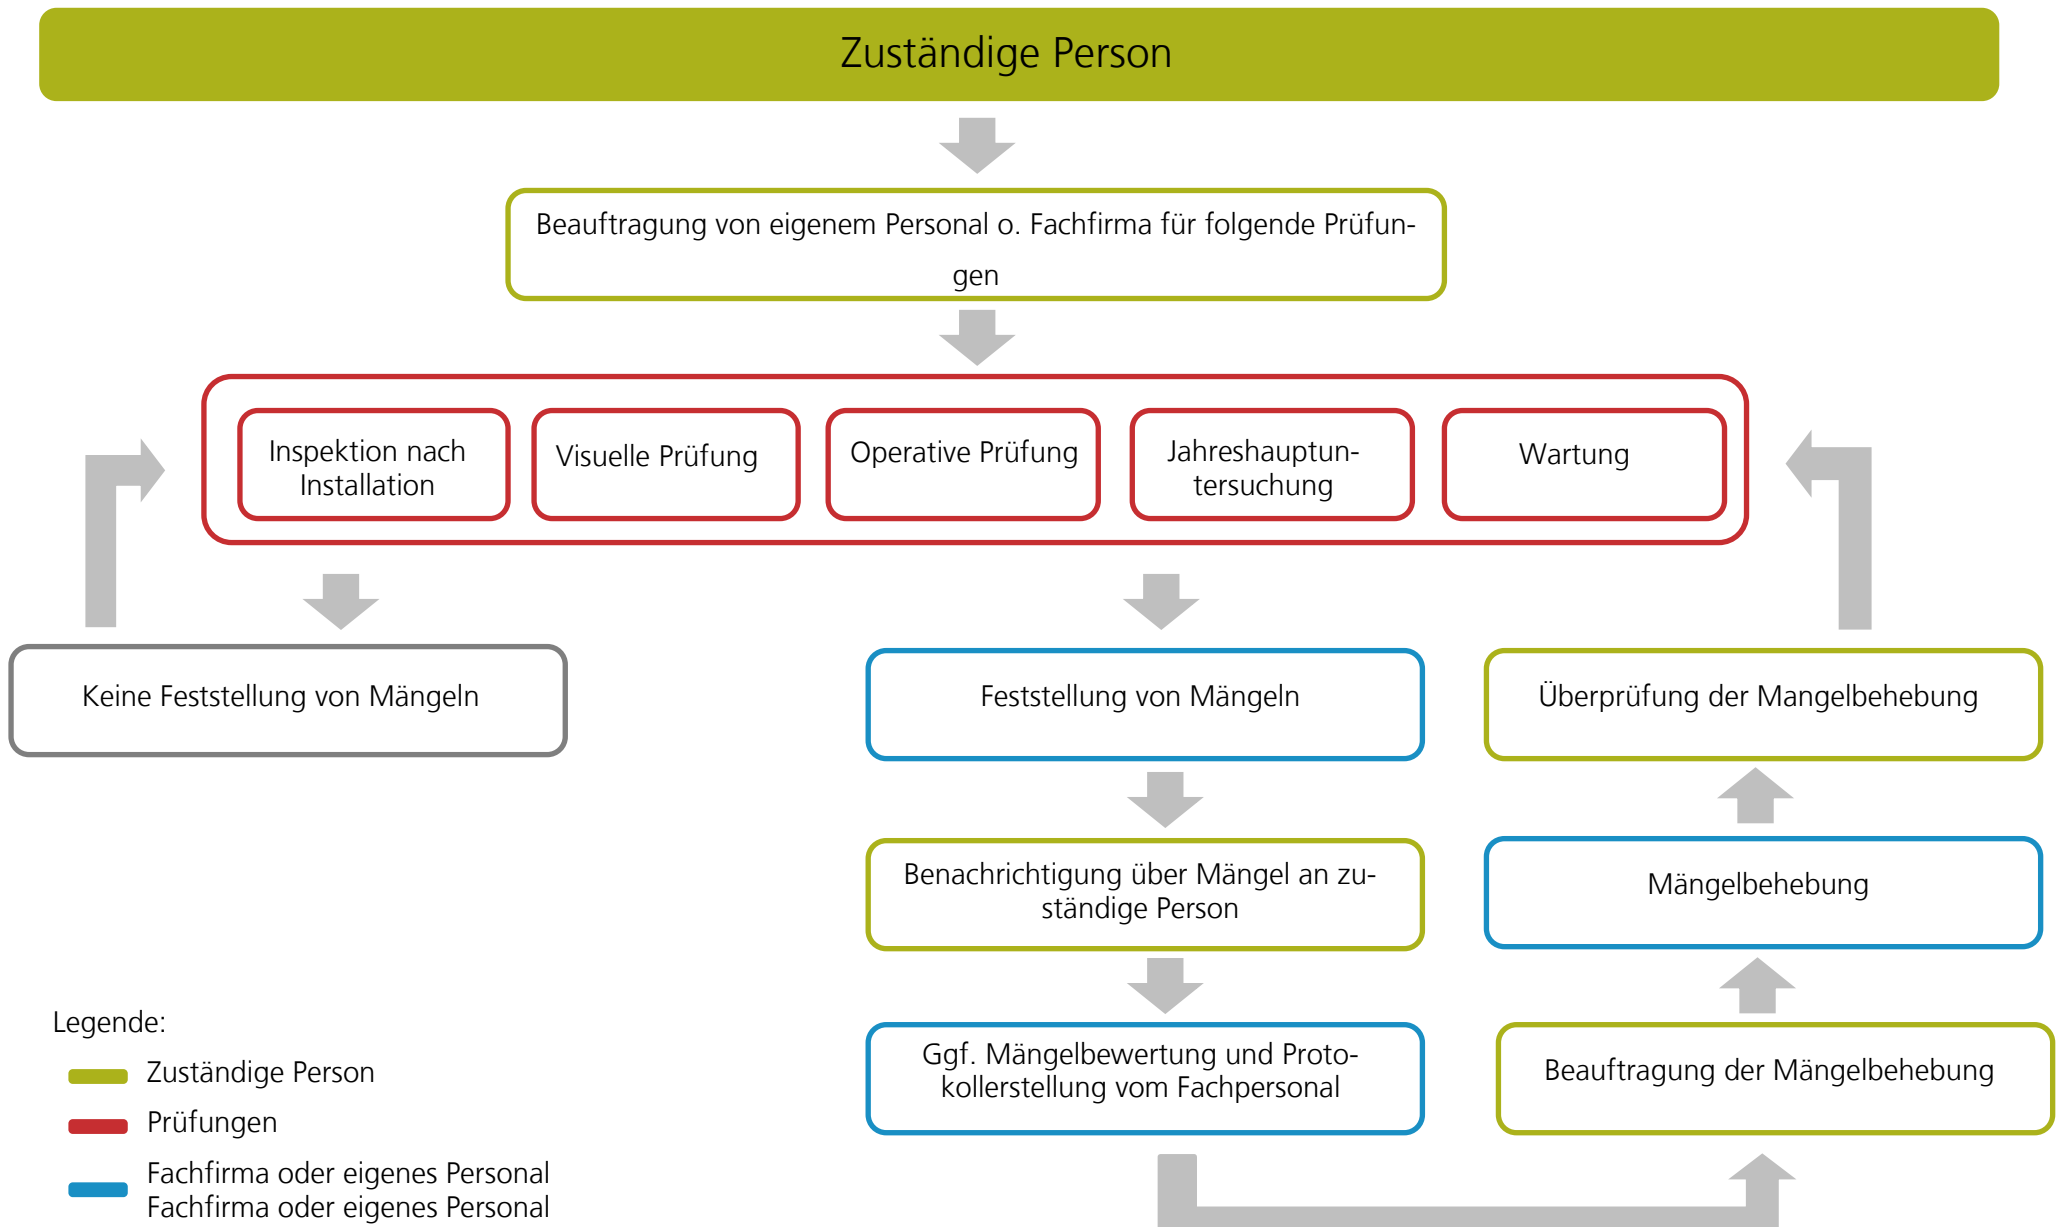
Zuständige Person

Beauftragung von eigenem Personal o. Fachfirma für folgende Prüfungen

Inspektion nach Installation

Visuelle Prüfung

Operative Prüfung

Jahreshauptuntersuchung

Wartung

Keine Feststellung von Mängeln

Feststellung von Mängeln

Überprüfung der Mangelbehebung

Benachrichtigung über Mängel an zuständige Person

Mängelbehebung

Ggf. Mängelbewertung und Protokollerstellung vom Fachpersonal

Beauftragung der Mängelbehebung

Legende:

Zuständige Person

Prüfungen

Fachfirma oder eigenes Personal
Fachfirma oder eigenes Personal